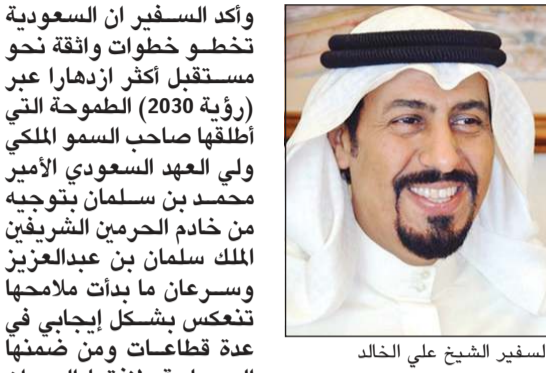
وأكد السـفير ان السعودية تخطـو خطوات واثقة نحو مسـتقبل أكثر ازدهارا عبر (رؤية 2030) الطموحة التي أطلقها صاحب السمو الملكي ولي العهد السعودي الأمير محمـد بن سـلمان بتوجيه من خادم الحرمين الشريفين الملك سلمان بن عبدالعزيز وسـرعان ما بدأت ملامحها تنعكس بشـكل إيجابي في عدة قطاعـات ومن ضمنها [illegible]

لسفير الشيخ علي الخالد